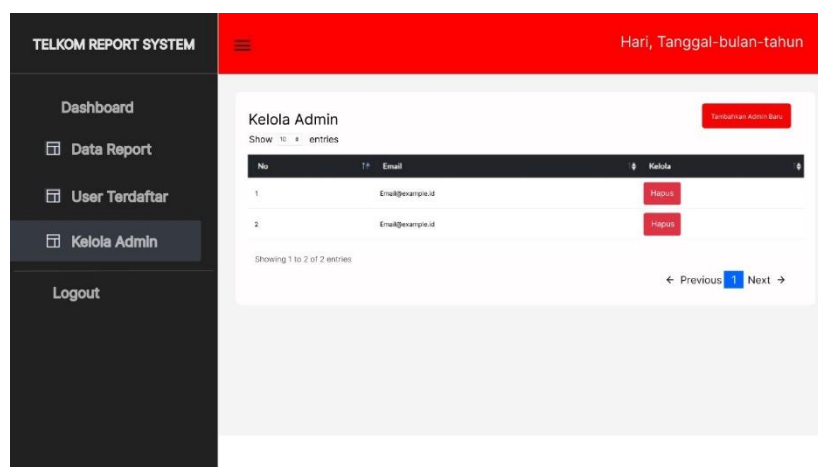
TELKOM REPORT SYSTEM

Dashboard

Data Report

User Terdaftar

Kelola Admin

Logout

Hari, Tanggal-bulan-tahun

Kelola Admin

Tambahkan Admin Baru

Show 10 entries

| No | Email | Kelola |
|---|---|---|
| 1 | Email@example.id | Hapus |
| 2 | Email@example.id | Hapus |

Showing 1 to 2 of 2 entries

← Previous 1 Next →